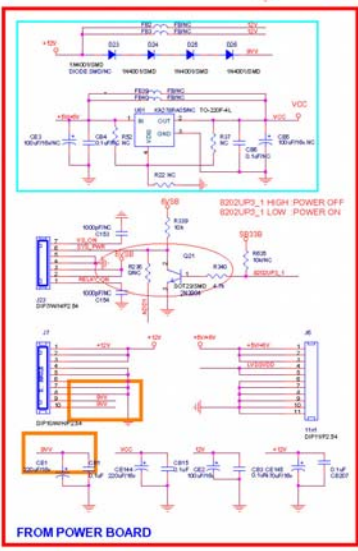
FB2 FB/NC 12V
FB1 FB/NC 12V
+12V
D23 D24 D25 D26
1N4001/SMD
DIODE SMD/NC 1N4001/SMD 1N4001/SMD 1N4001/SMD
9V
FB28 FB/NC
FB29 FB/NC
U21 KA278R40SNC TO-220F-4L
IN OUT
GND
+5vstb
CE3 100uF/16v/NC
C84 0.1uF/NC
R52 NC
R37 NC
C86 0.1uF/NC
C85 100uF/16v/NC
VCC
R22 NC
8VSB
R339 10k
8202UP3_1 HIGH :POWER OFF
8202UP3_1 LOW :POWER ON
5B33B
1000pF/NC C153
VOL/ON
STB_PWR
R236 5K6
Q21
R340 4.7k
R635 10k/NC
8202UP3_1
REL/ON
1000pF/NC C154
J23 DIP/3W/4P2.54
SOT23/SMD 3904
J7
+12V
+12V
+5vstb
+5vstb
J6
LV33/5V
LV33/SDD
8V
9V
DIP10W/4P2.54
DIP11/P2.54
9V
CE1 100uF/16v
VCC
CE144 220uF/16v
C15 0.1uF
12V
CE2 100uF/16v
12V
C83 0.1uF/NC
CE148 100uF/16v
C267 0.1uF
FROM POWER BOARD